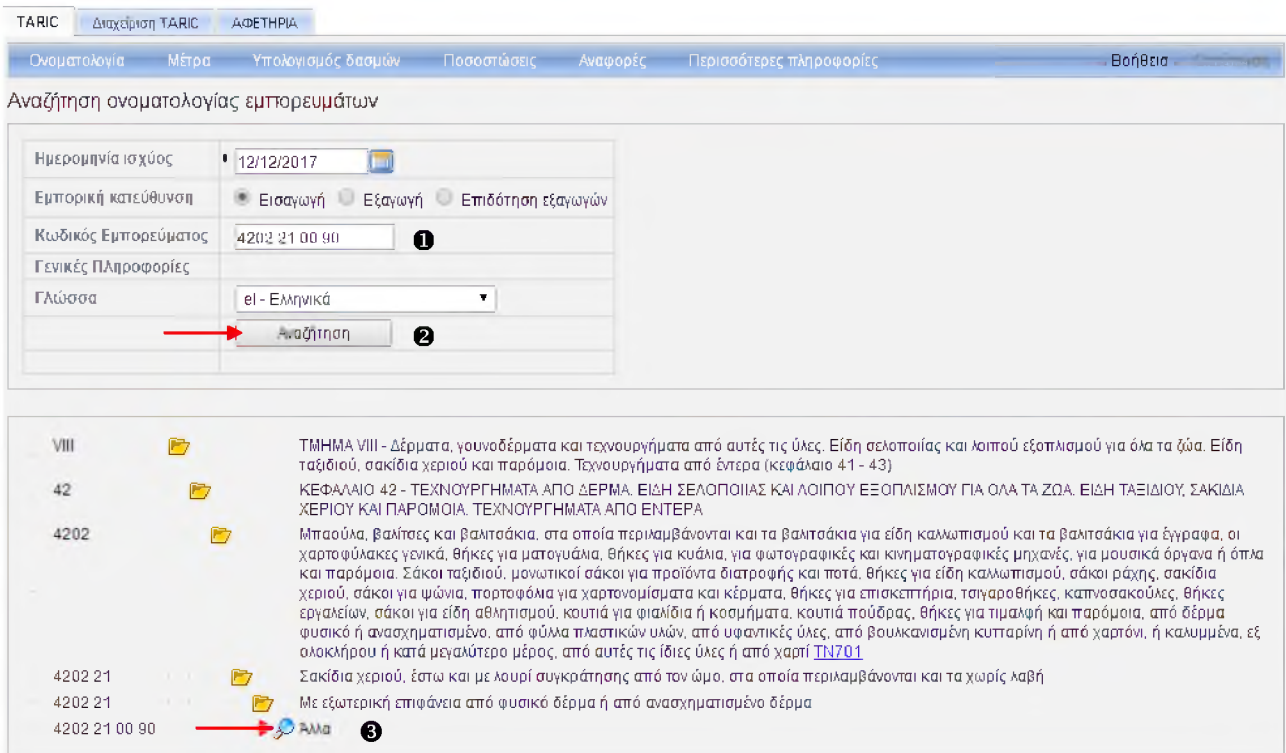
TARIC | Διαχείριση TARIC | ΑΦΕΤΗΡΙΑ

Ονοματολογία | Μέτρα | Υπολογισμός δασμών | Ποσοστώσεις | Αναφορές | Περισσότερες πληροφορίες | Βοήθεια

Αναζήτηση ονοματολογίας εμπορευμάτων

| | |
|---|---|
| Ημερομηνία ισχύος | * 12/12/2017 |
| Εμπορική κατεύθυνση | Εισαγωγή Εξαγωγή Επιδότηση εξαγωγών |
| Κωδικός Εμπορεύματος | 4202 21 00 90 ❶ |
| Γενικές Πληροφορίες | |
| Γλώσσα | el - Ελληνικά |
| | Αναζήτηση ❷ |

VIII ΤΜΗΜΑ VIII - Δέρματα, γουνοδέρματα και τεχνουργήματα από αυτές τις ύλες. Είδη σελοποιίας και λοιπού εξοπλισμού για όλα τα ζώα. Είδη ταξιδιού, σακίδια χεριού και παρόμοια. Τεχνουργήματα από έντερα (κεφάλαιο 41 - 43)

42 ΚΕΦΑΛΑΙΟ 42 - ΤΕΧΝΟΥΡΓΗΜΑΤΑ ΑΠΟ ΔΕΡΜΑ. ΕΙΔΗ ΣΕΛΟΠΟΙΙΑΣ ΚΑΙ ΛΟΙΠΟΥ ΕΞΟΠΛΙΣΜΟΥ ΓΙΑ ΟΛΑ ΤΑ ΖΩΑ. ΕΙΔΗ ΤΑΞΙΔΙΟΥ, ΣΑΚΙΔΙΑ ΧΕΡΙΟΥ ΚΑΙ ΠΑΡΟΜΟΙΑ. ΤΕΧΝΟΥΡΓΗΜΑΤΑ ΑΠΟ ΕΝΤΕΡΑ

4202 Μπαούλα, βαλίτσες και βαλιτσάκια, στα οποία περιλαμβάνονται και τα βαλιτσάκια για είδη καλλωπισμού και τα βαλιτσάκια για έγγραφα, οι χαρτοφύλακες γενικά, θήκες για ματογυάλια, θήκες για κυάλια, για φωτογραφικές και κινηματογραφικές μηχανές, για μουσικά όργανα ή όπλα και παρόμοια. Σάκοι ταξιδιού, μονωτικοί σάκοι για προϊόντα διατροφής και ποτά, θήκες για είδη καλλωπισμού, σάκοι ράχης, σακίδια χεριού, σάκοι για ψώνια, πορτοφόλια για χαρτονομίσματα και κέρματα, θήκες για επισκεπτήρια, τσιγαροθήκες, καπνοσακούλες, θήκες εργαλείων, σάκοι για είδη αθλητισμού, κουτιά για φιαλίδια ή κοσμήματα, κουτιά πούδρας, θήκες για τιμαλφή και παρόμοια, από δέρμα φυσικό ή ανασχηματισμένο, από φύλλα πλαστικών υλών, από υφαντικές ύλες, από βουλκανισμένη κυτταρίνη ή από χαρτόνι, ή καλυμμένα, εξ ολοκλήρου ή κατά μεγαλύτερο μέρος, από αυτές τις ίδιες ύλες ή από χαρτί TN701

4202 21 Σακίδια χεριού, έστω και με λουρί συγκράτησης από τον ώμο, στα οποία περιλαμβάνονται και τα χωρίς λαβή

4202 21 Με εξωτερική επιφάνεια από φυσικό δέρμα ή από ανασχηματισμένο δέρμα

4202 21 00 90 Άλλα ❸